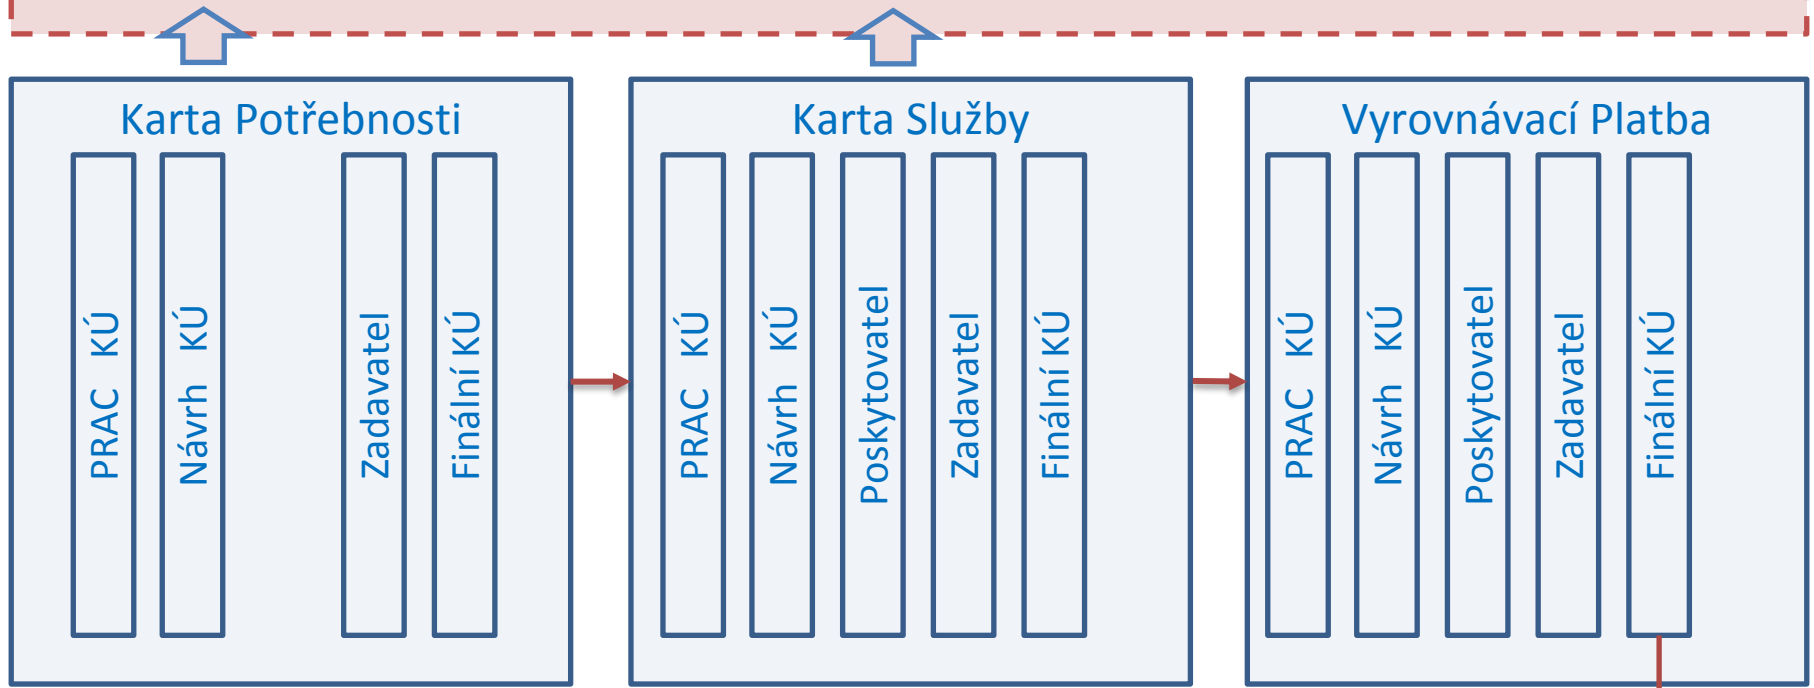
Karta Potřebnosti

PRAC KÚ

Návrh KÚ

Zadavatel

Finální KÚ

Karta Služby

PRAC KÚ

Návrh KÚ

Poskytovatel

Zadavatel

Finální KÚ

Vyrovnávací Platba

PRAC KÚ

Návrh KÚ

Poskytovatel

Zadavatel

Finální KÚ